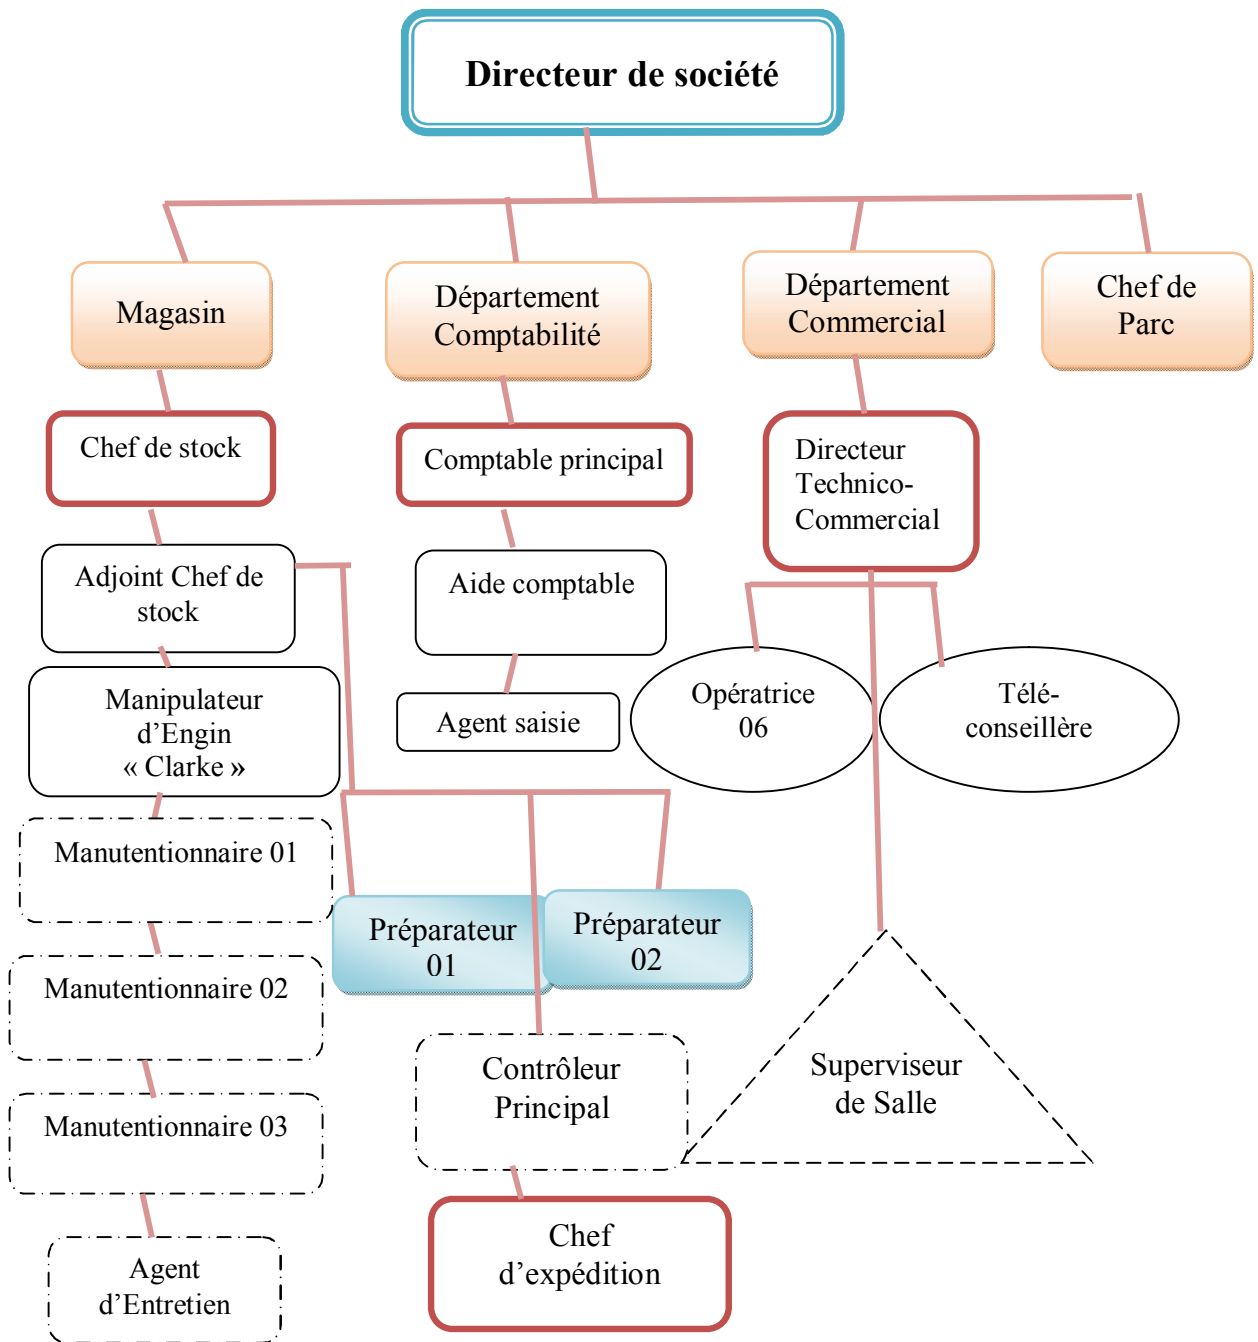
Directeur de société

Magasin

Département Comptabilité

Département Commercial

Chef de Parc

Chef de stock

Comptable principal

Directeur Technico-Commercial

Adjoint Chef de stock

Aide comptable

Manipulateur d’Engin « Clarke »

Agent saisie

Opératrice 06

Télé-conseillère

Manutentionnaire 01

Préparateur 01

Préparateur 02

Manutentionnaire 02

Contrôleur Principal

Superviseur de Salle

Manutentionnaire 03

Agent d’Entretien

Chef d’expédition